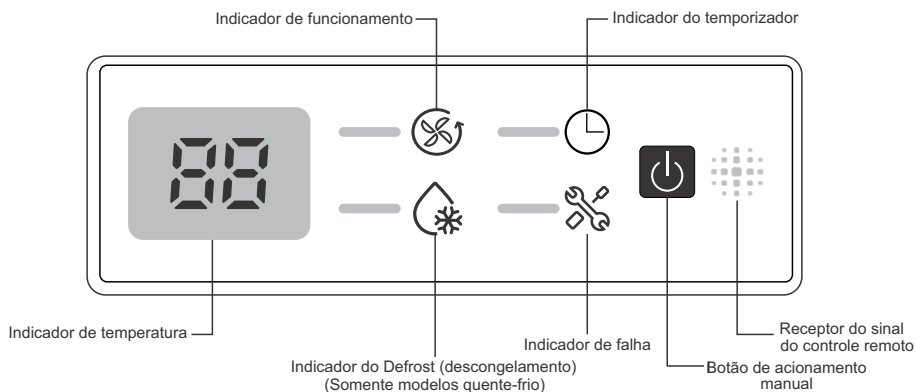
Indicador de funcionamento

Indicador do temporizador

88

Indicador de temperatura

Indicador do Defrost (descongelamento)
(Somente modelos quente-frio)

Indicador de falha

Botão de acionamento manual

Receptor do sinal do controle remoto